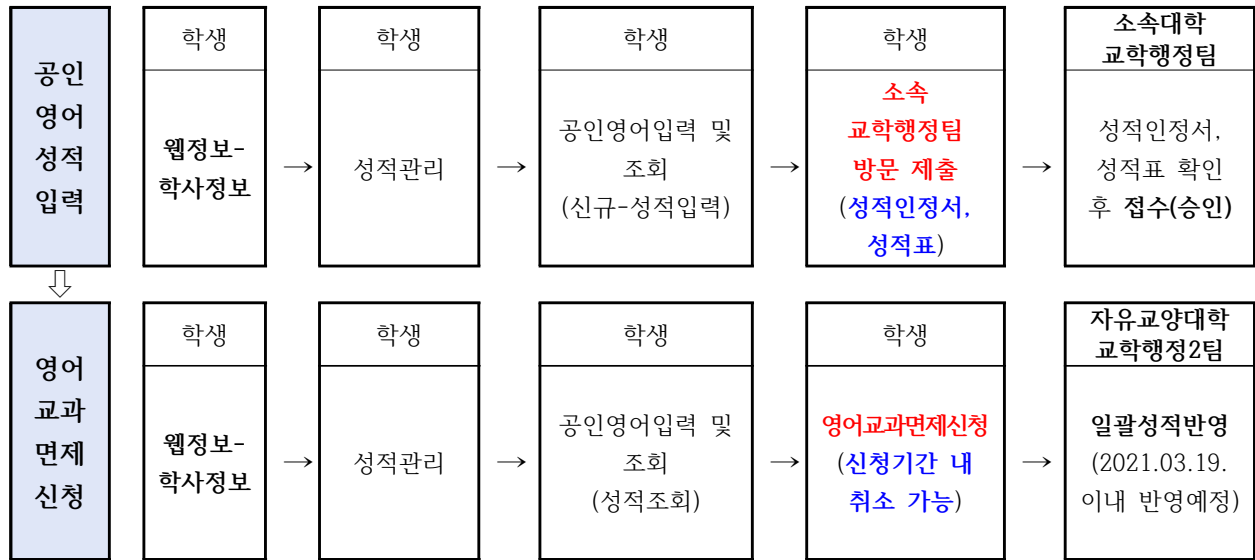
공인영어성적입력

| 학생 | 학생 | 학생 | 학생 | 소속대학 교학행정팀 |
|---|---|---|---|---|
| 웹정보-학사정보 | 성적관리 | 공인영어입력 및 조회 (신규-성적입력) | 소속 교학행정팀 방문 제출 (성적인정서, 성적표) | 성적인정서, 성적표 확인 후 접수(승인) |

→ → → →

⇩

영어교과면제신청

| 학생 | 학생 | 학생 | 학생 | 자유교양대학 교학행정2팀 |
|---|---|---|---|---|
| 웹정보-학사정보 | 성적관리 | 공인영어입력 및 조회 (성적조회) | 영어교과면제신청 (신청기간 내 취소 가능) | 일괄성적반영 (2021.03.19. 이내 반영예정) |

→ → → →